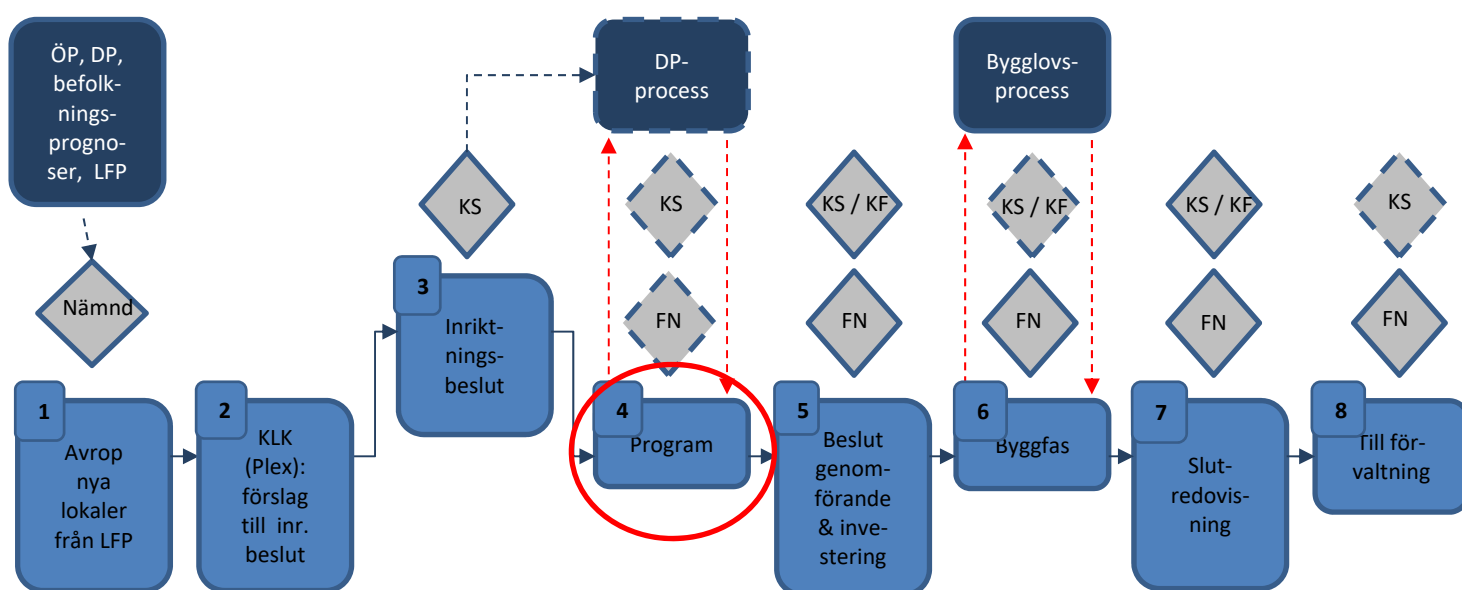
ÖP, DP, befolkningsprognoser, LFP

Nämnd

1
Avrop nya lokaler från LFP

2
KLK (Plex): förslag till inr. beslut

KS

3
Inriktningsbeslut

DP-process

KS

FN

4
Program

KS / KF

FN

5
Beslut genomförande & investering

Bygglovsprocess

KS / KF

FN

6
Byggfas

KS / KF

FN

7
Slutredovisning

KS

FN

8
Till förvaltning